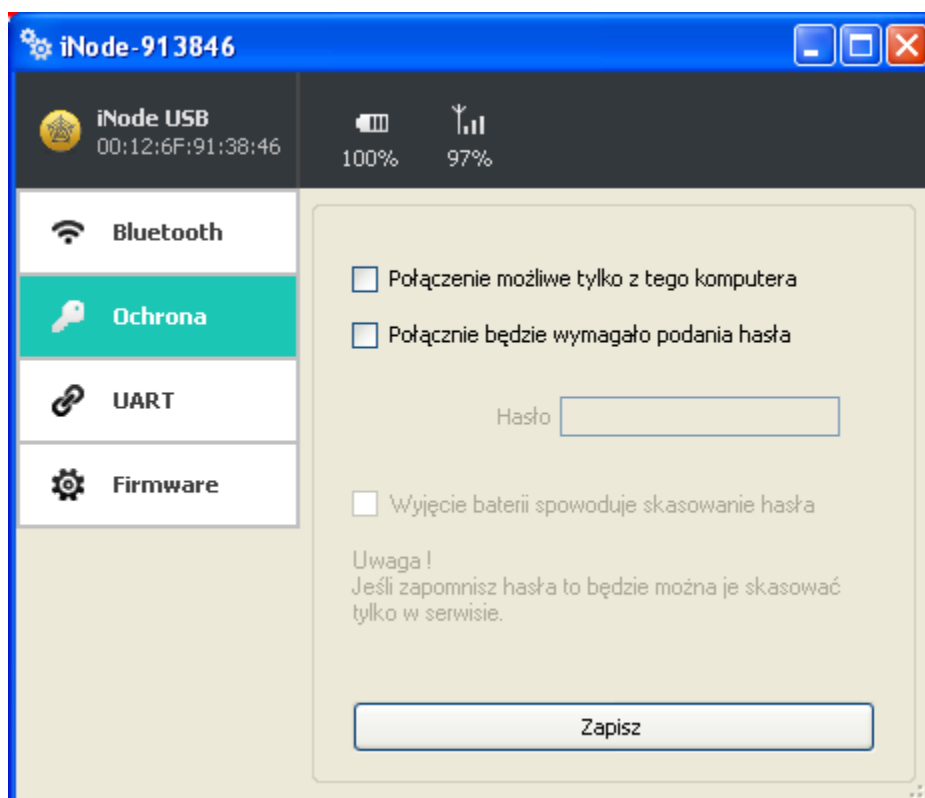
iNode-913846

iNode USB
00:12:6F:91:38:46

100%

97%

Bluetooth

Ochrona

UART

Firmware

Połączenie możliwe tylko z tego komputera

Połącznie będzie wymagało podania hasła

Hasło

Wyjęcie baterii spowoduje skasowanie hasła

Uwaga !
Jeśli zapomnisz hasła to będzie można je skasować tylko w serwisie.

Zapisz